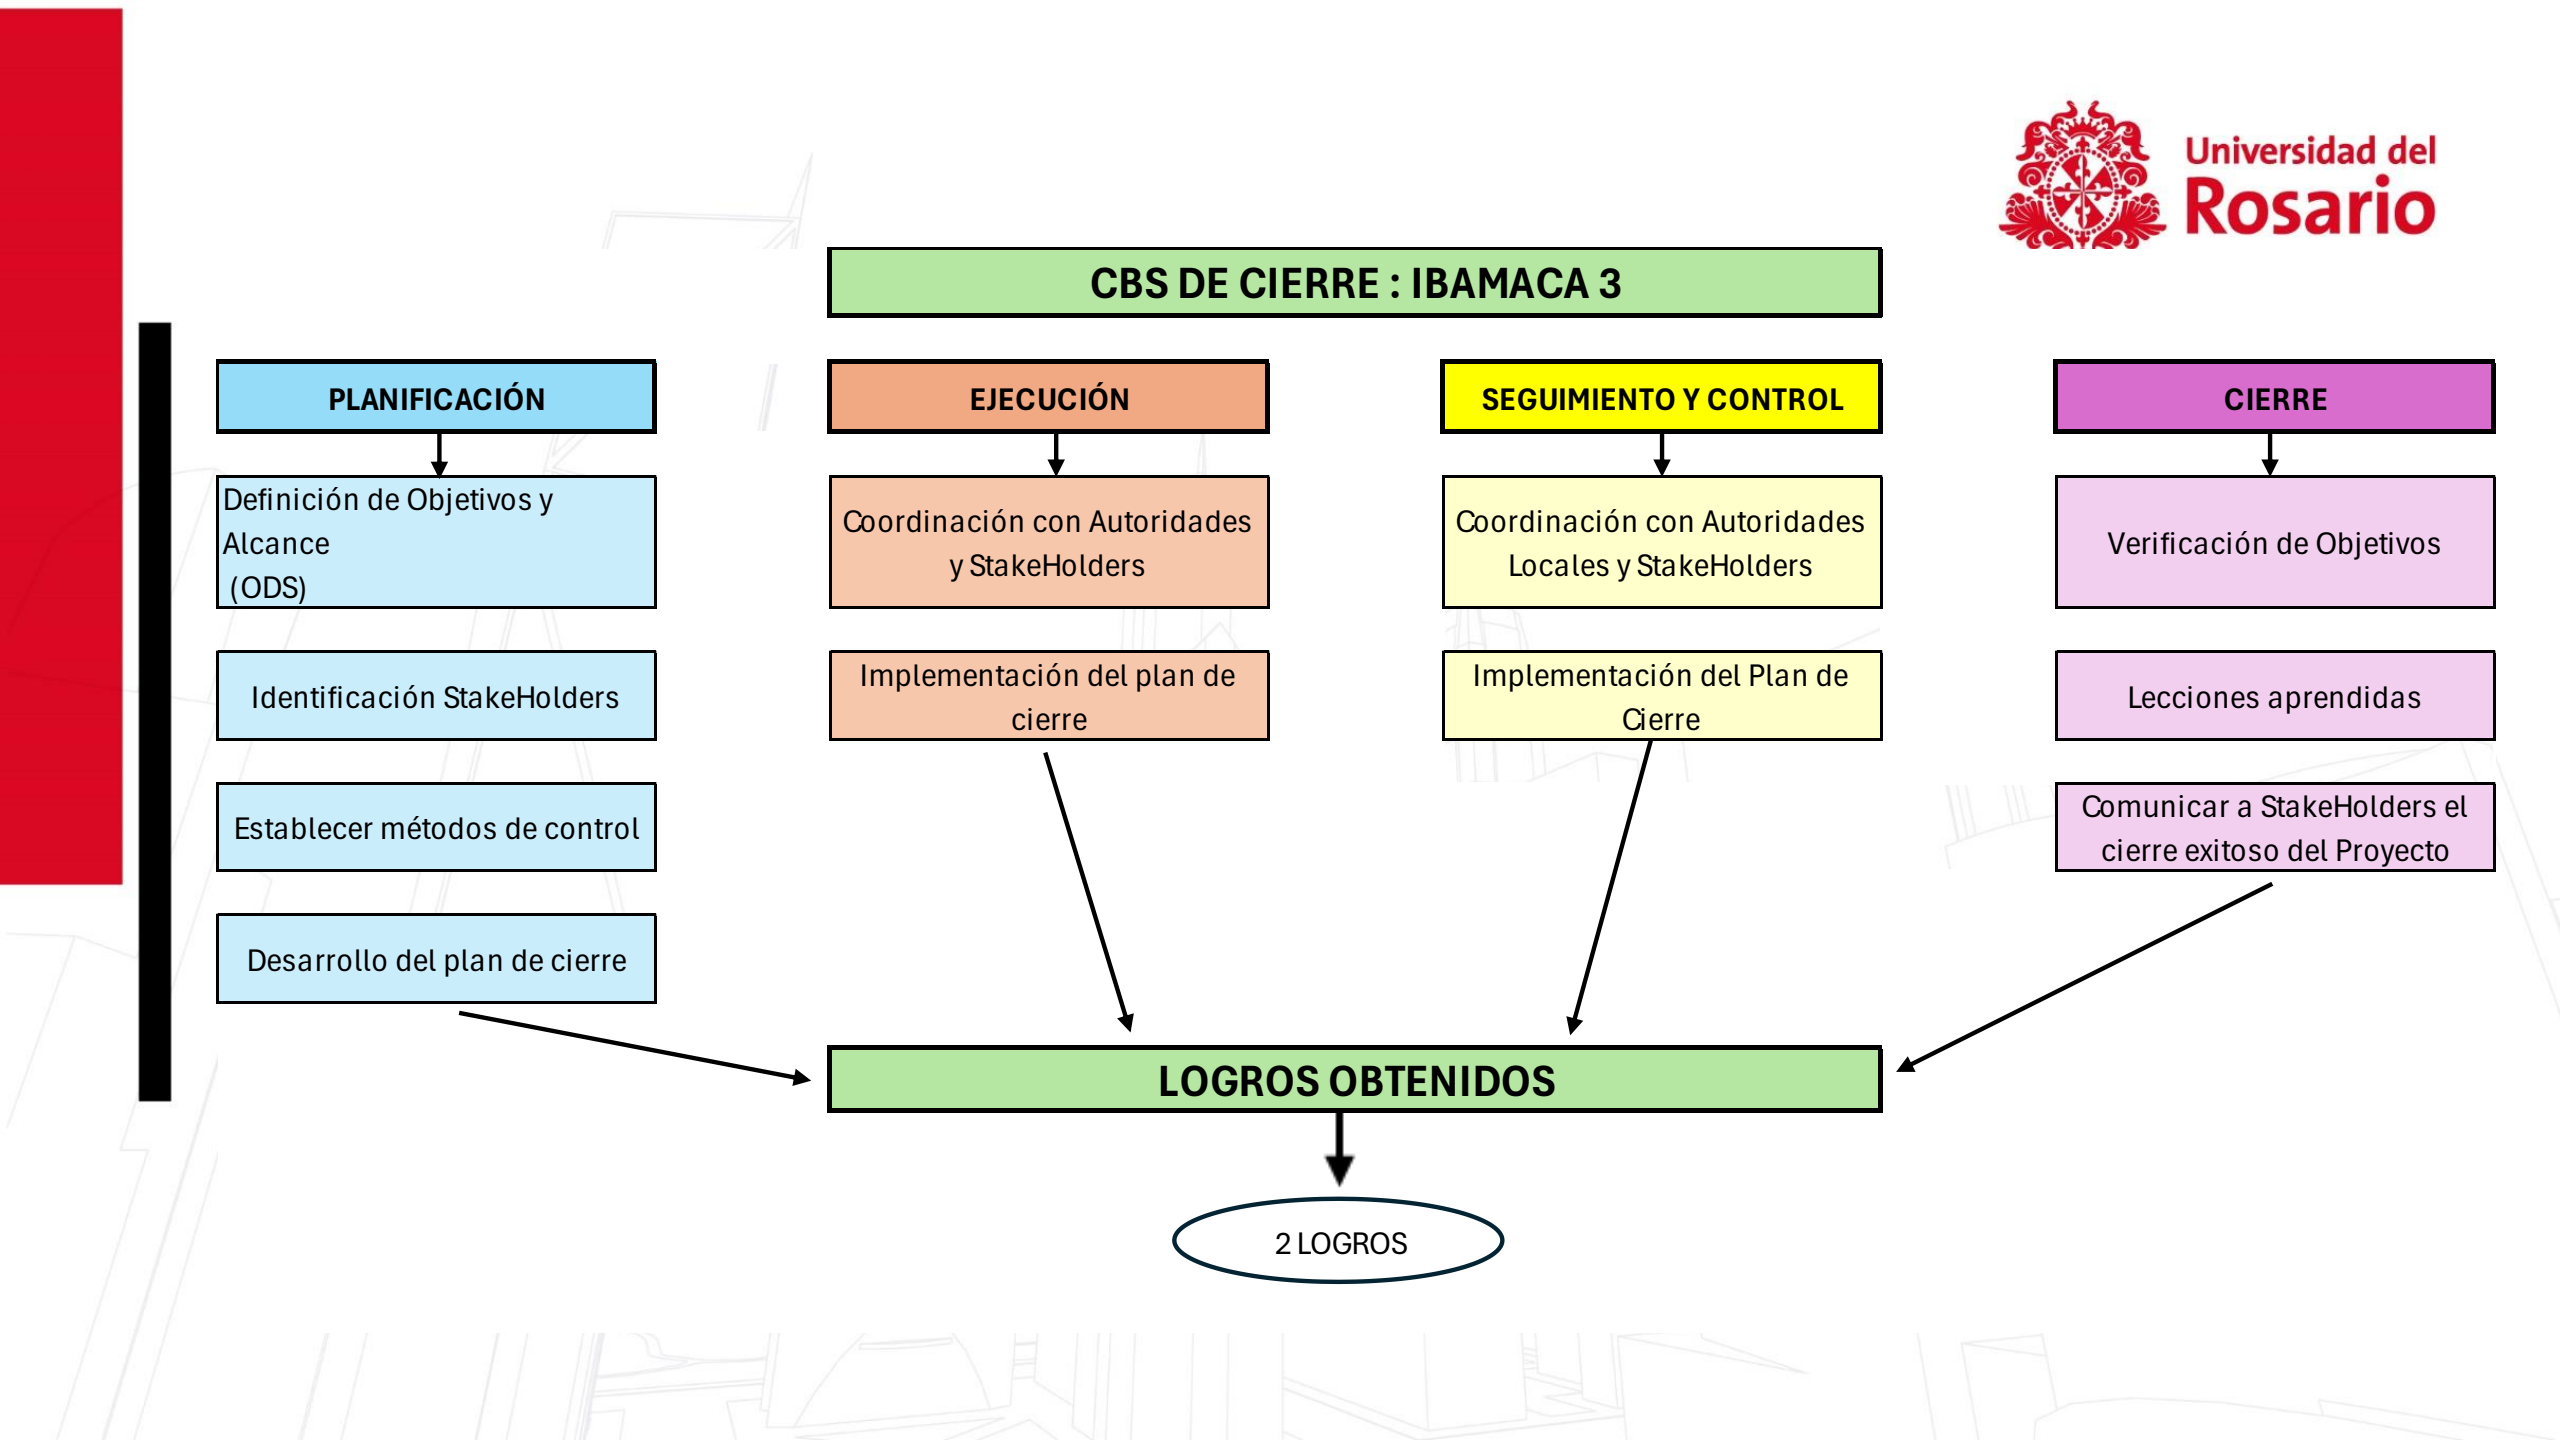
Universidad del Rosario

CBS DE CIERRE : IBAMACA 3

PLANIFICACIÓN

Definición de Objetivos y Alcance (ODS)

Identificación StakeHolders

Establecer métodos de control

Desarrollo del plan de cierre

EJECUCIÓN

Coordinación con Autoridades y StakeHolders

Implementación del plan de cierre

SEGUIMIENTO Y CONTROL

Coordinación con Autoridades Locales y StakeHolders

Implementación del Plan de Cierre

CIERRE

Verificación de Objetivos

Lecciones aprendidas

Comunicar a StakeHolders el cierre exitoso del Proyecto

LOGROS OBTENIDOS

2 LOGROS